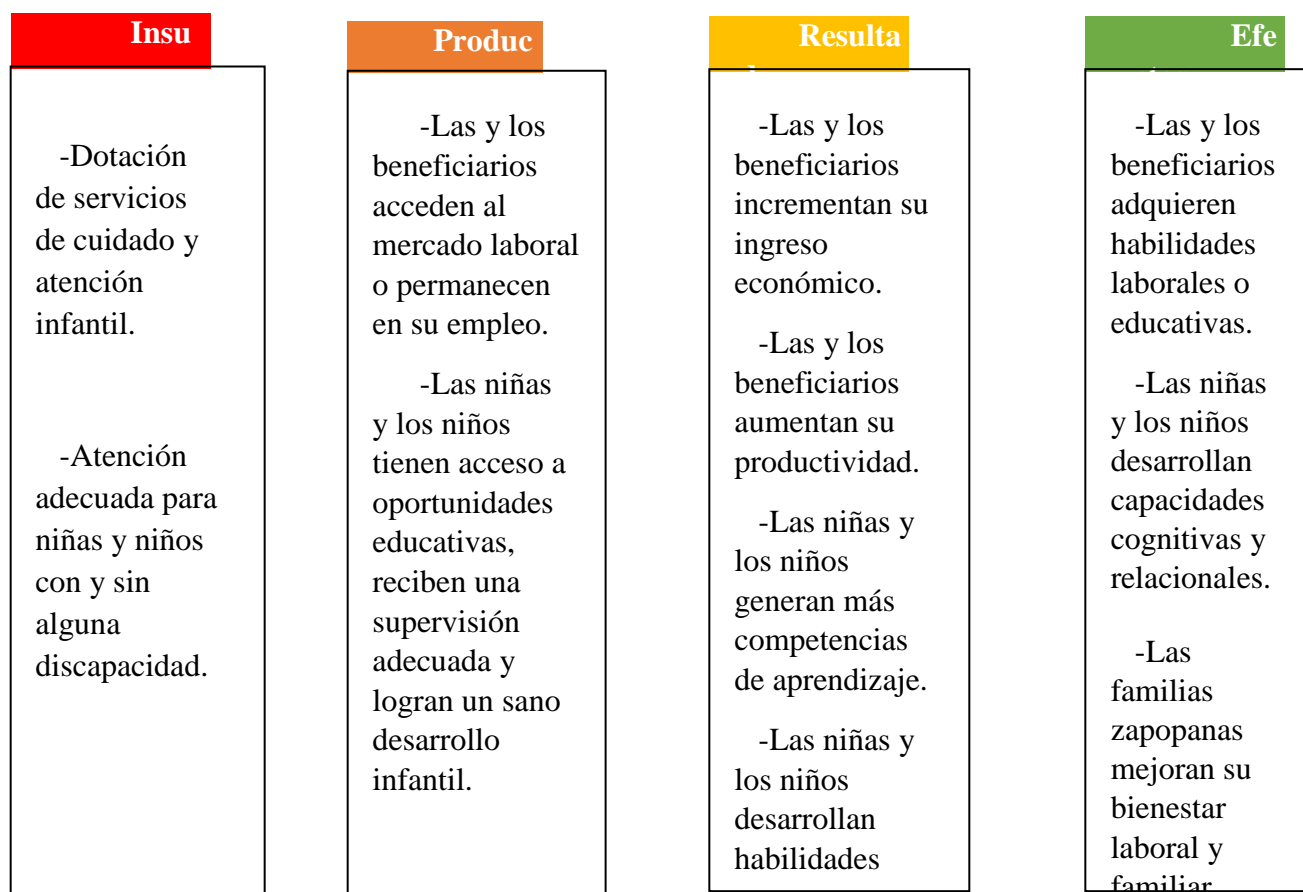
Insu

-Dotación de servicios de cuidado y atención infantil.

-Atención adecuada para niñas y niños con y sin alguna discapacidad.

Produc

-Las y los beneficiarios acceden al mercado laboral o permanecen en su empleo.

-Las niñas y los niños tienen acceso a oportunidades educativas, reciben una supervisión adecuada y logran un sano desarrollo infantil.

Resulta

-Las y los beneficiarios incrementan su ingreso económico.

-Las y los beneficiarios aumentan su productividad.

-Las niñas y los niños generan más competencias de aprendizaje.

-Las niñas y los niños desarrollan habilidades

Efe

-Las y los beneficiarios adquieren habilidades laborales o educativas.

-Las niñas y los niños desarrollan capacidades cognitivas y relacionales.

-Las familias zapopanas mejoran su bienestar laboral y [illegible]